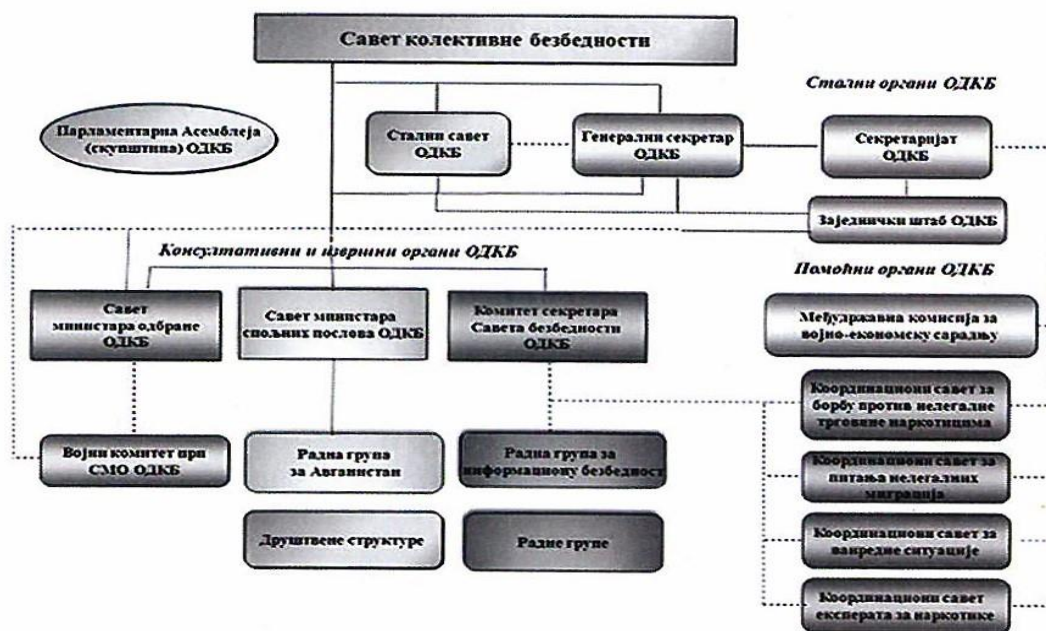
Савет колективне безбедности

Стални органи ОДКБ

Парламентарна Асемблеја (скупштина) ОДКБ

Стални савет ОДКБ

Генерални секретар ОДКБ

Секретаријат ОДКБ

Заједнички штаб ОДКБ

Консултативни и извршни органи ОДКБ

Помоћни органи ОДКБ

Савет министара одбране ОДКБ

Савет министара спољних послова ОДКБ

Комитет секретара Савета безбедности ОДКБ

Међудржавна комисија за војно-економску сарадњу

Координациони савет за борбу против нелегалне трговине наркотицима

Војни комитет при СМО ОДКБ

Радна група за Авганистан

Радна група за информациону безбедност

Координациони савет за питања нелегалних миграција

Друштвене структуре

Радне групе

Координациони савет за ванредне ситуације

Координациони савет експерата за наркотике